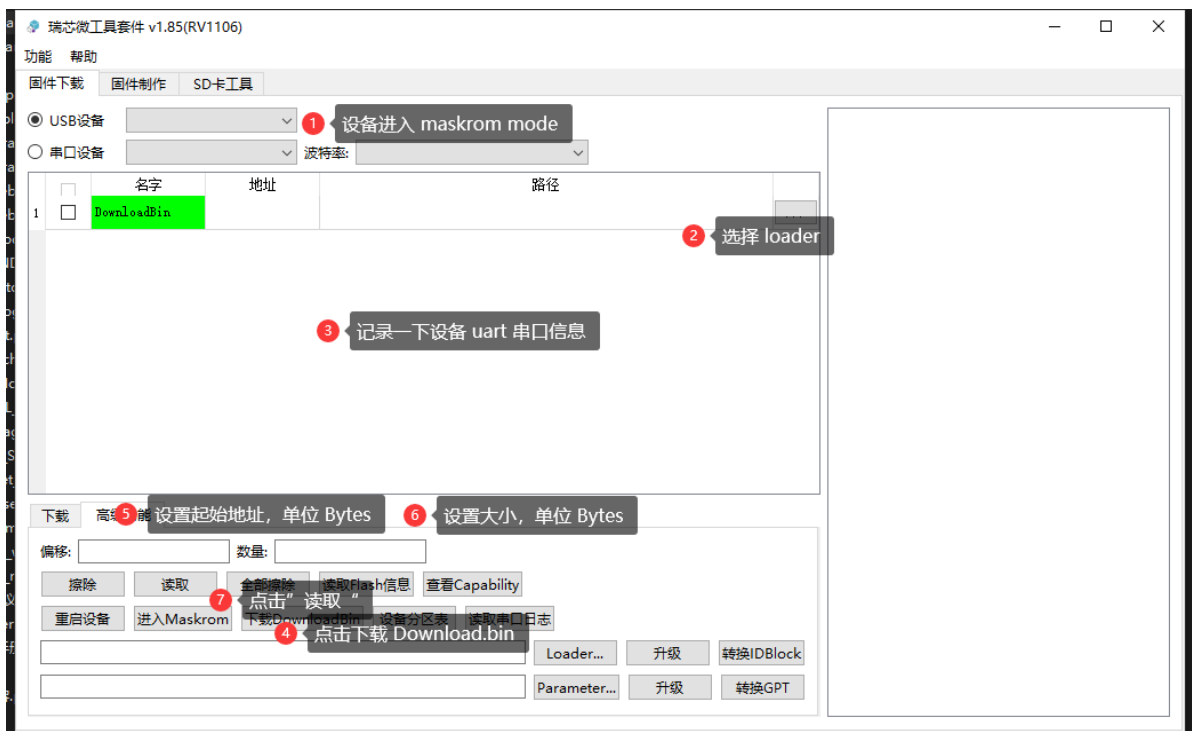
瑞芯微工具套件 v1.85(RV1106)

功能 帮助

固件下载 固件制作 SD卡工具

USB设备

1 设备进入 maskrom mode

串口设备 波特率:

| | 名字 | 地址 | 路径 |
|---|---|---|---|
| 1 | DownloadBin | | |

...

2 选择 loader

3 记录一下设备 uart 串口信息

下载 高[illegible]能

5 设置起始地址，单位 Bytes

6 设置大小，单位 Bytes

偏移: 数量:

擦除 读取 全部擦除 读取Flash信息 查看Capability

7 点击”读取“

重启设备 进入Maskrom 下载DownloadBin 设备分区表 读取串口日志

4 点击下载 Download.bin

Loader... 升级 转换IDBlock

Parameter... 升级 转换GPT